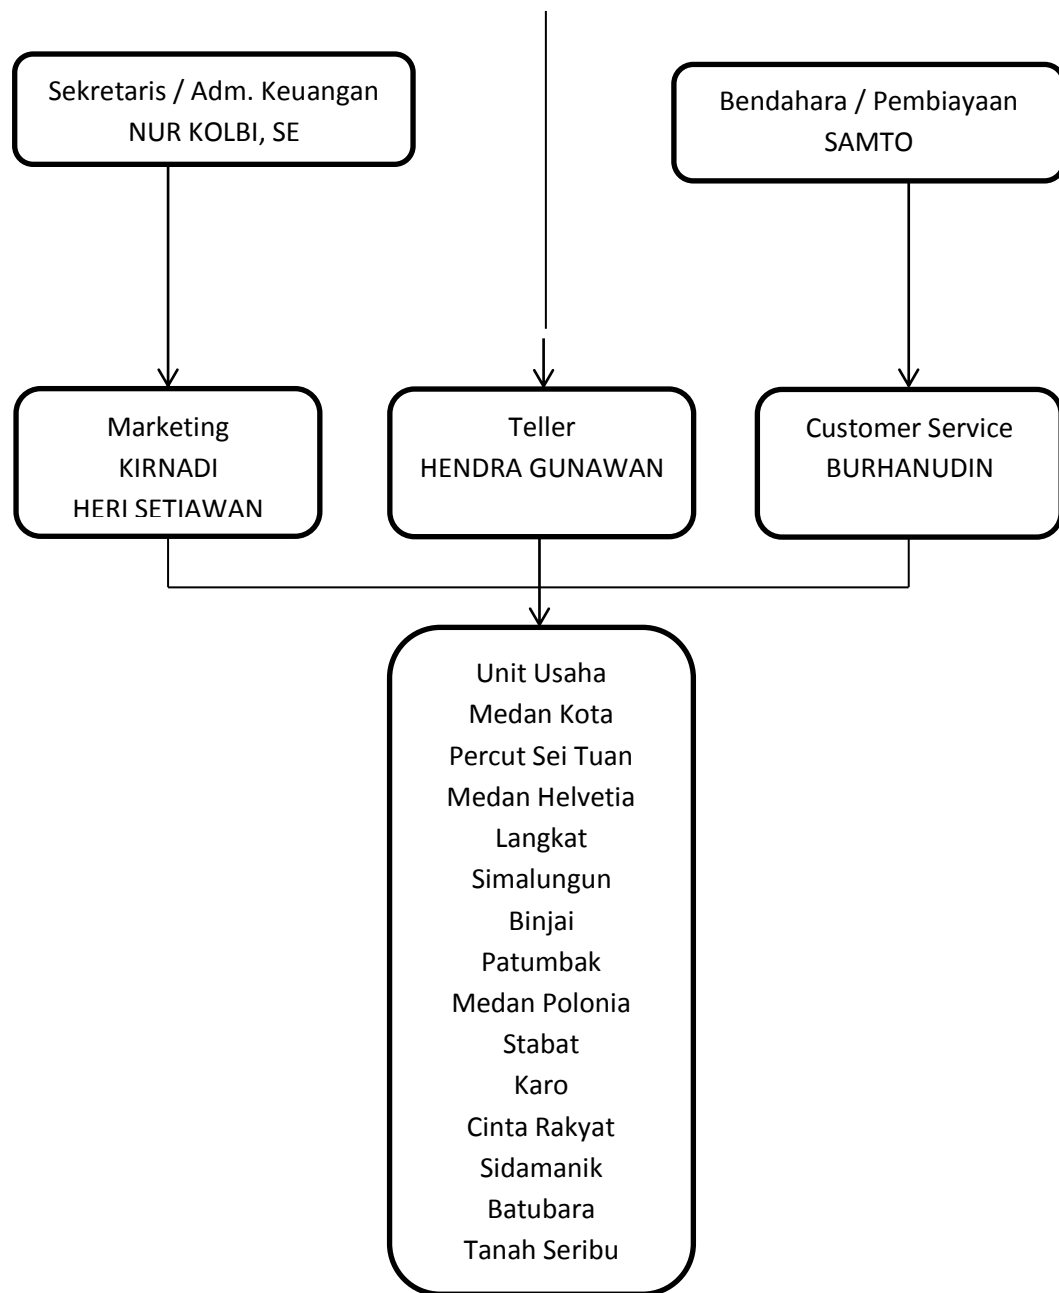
Sekretaris / Adm. Keuangan
NUR KOLBI, SE

Bendahara / Pembiayaan
SAMTO

Marketing
KIRNADI
HERI SETIAWAN

Teller
HENDRA GUNAWAN

Customer Service
BURHANUDIN

Unit Usaha
Medan Kota
Percut Sei Tuan
Medan Helvetia
Langkat
Simalungun
Binjai
Patumbak
Medan Polonia
Stabat
Karo
Cinta Rakyat
Sidamanik
Batubara
Tanah Seribu